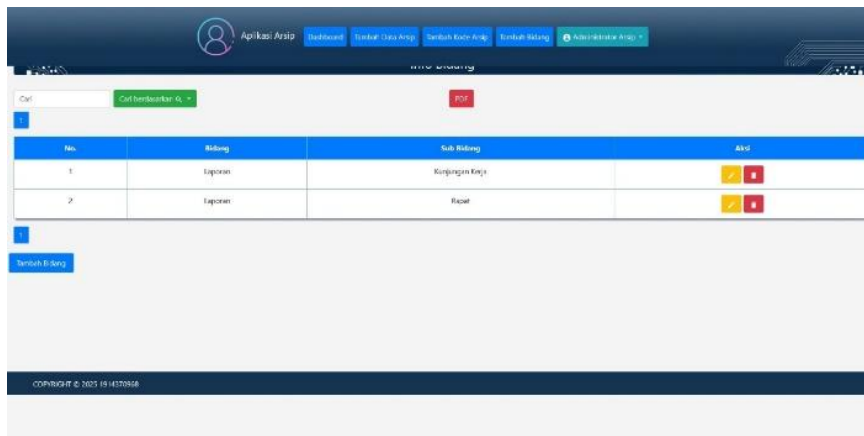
Aplikasi Arsip Dashboard Tambah Data Arsip Tambah Kode Arsip Tambah Bidang Administrator Arsip

Info Bidang

Cari Cari berdasarkan

PDF

1

| No. | Bidang | Sub Bidang | Aksi |
|---|---|---|---|
| 1 | Laporan | Kunjungan Kerja | |
| 2 | Laporan | Rapat | |

1

Tambah Bidang

COPYRIGHT © 2023 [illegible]